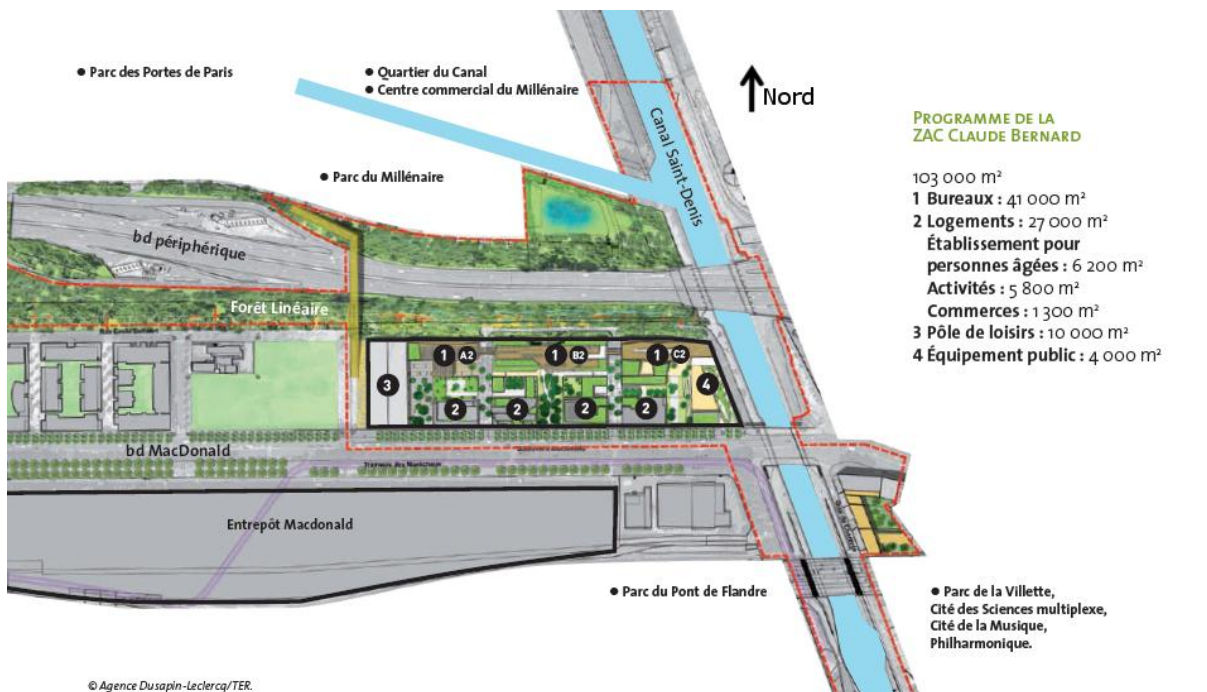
• Parc des Portes de Paris

• Quartier du Canal
• Centre commercial du Millénaire

Nord

Canal Saint-Denis

• Parc du Millénaire

bd périphérique

Forêt Linéaire

1 A2
1 B2
1 C2
3
4
2
2
2
2

bd MacDonald

Entrepôt Macdonald

• Parc du Pont de Flandre

• Parc de la Villette, Cité des Sciences multiplexe, Cité de la Musique, Philharmonique.

PROGRAMME DE LA ZAC CLAUDE BERNARD

103 000 m²
1 Bureaux : 41 000 m²
2 Logements : 27 000 m²
Établissement pour personnes âgées : 6 200 m²
Activités : 5 800 m²
Commerces : 1 300 m²
3 Pôle de loisirs : 10 000 m²
4 Équipement public : 4 000 m²

© Agence Dusapin-Leclercq/TER.